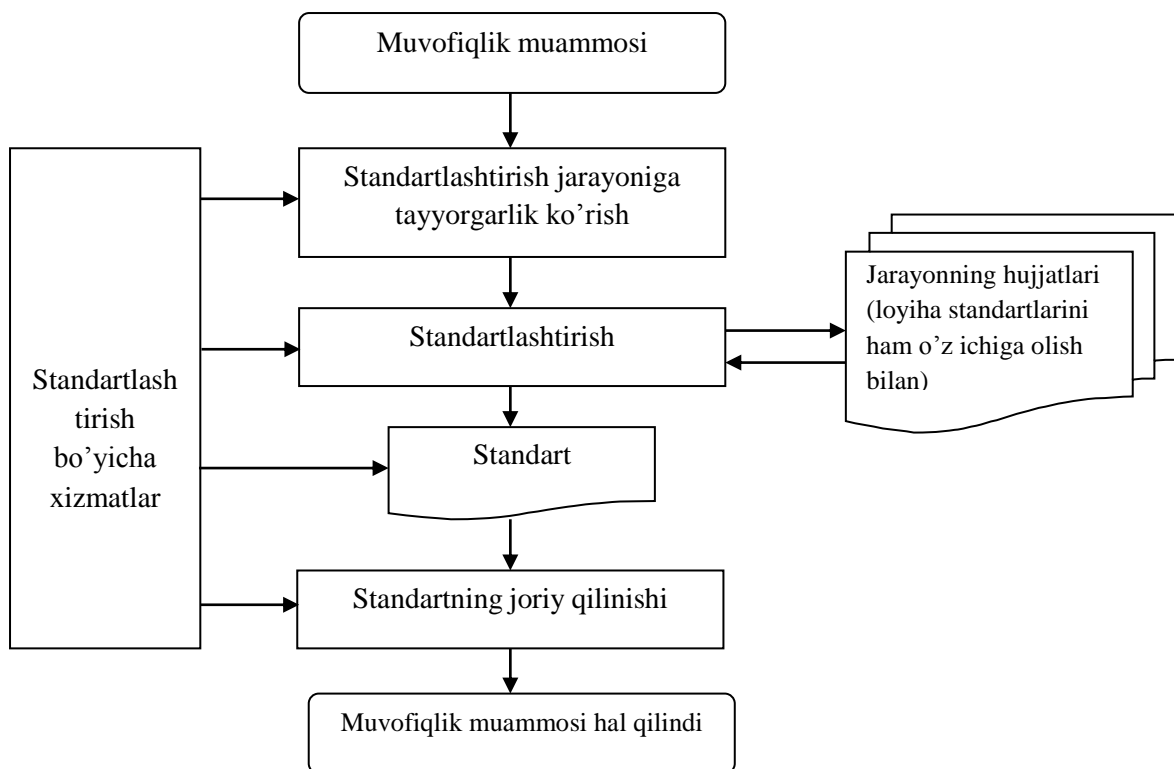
Muvofiqlik muammosi

Standartlashtirish jarayoniga tayyorgarlik ko'rish

Jarayonning hujjatlari (loyiha standartlarini ham o'z ichiga olish bilan)

Standartlashtirish

Standartlash tirish bo'yicha xizmatlar

Standart

Standartning joriy qilinishi

Muvofiqlik muammosi hal qilindi